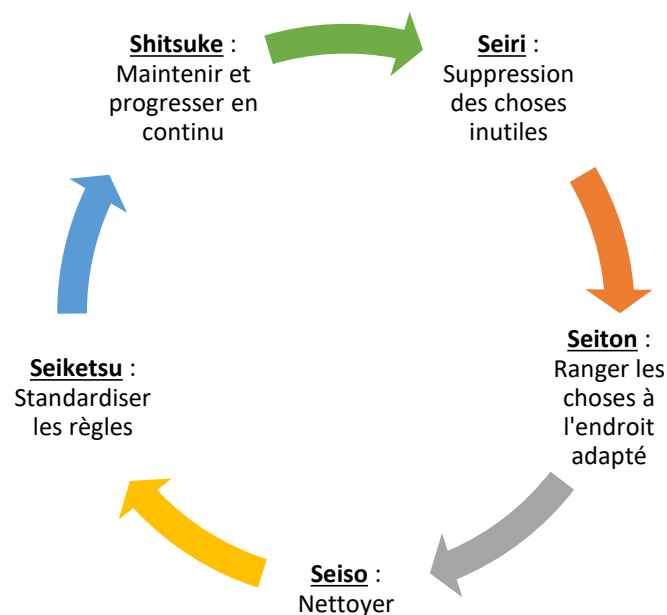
**Shitsuke** : Maintenir et progresser en continu

**Seiri** : Suppression des choses inutiles

**Seiton** : Ranger les choses à l'endroit adapté

**Seiso** : Nettoyer

**Seiketsu** : Standardiser les règles